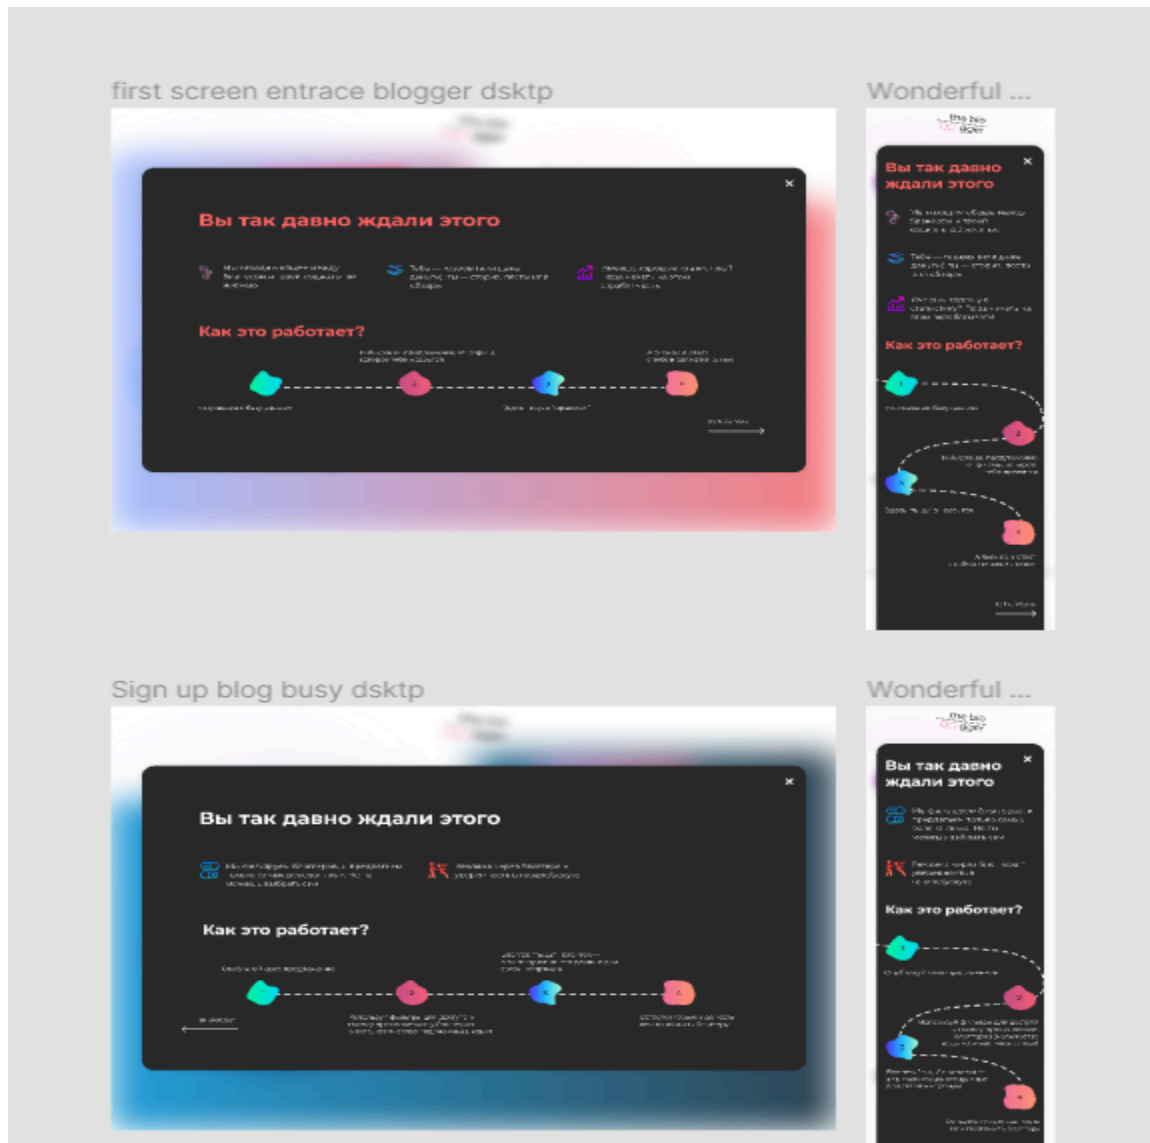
first screen entrace blogger dsktp

Вы так давно ждали этого

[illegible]

Как это работает?

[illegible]

Wonderful ...

Вы так давно ждали этого

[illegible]

Как это работает?

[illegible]

Sign up blog busy dsktp

Вы так давно ждали этого

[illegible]

Как это работает?

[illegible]

Wonderful ...

Вы так давно ждали этого

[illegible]

Как это работает?

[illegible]